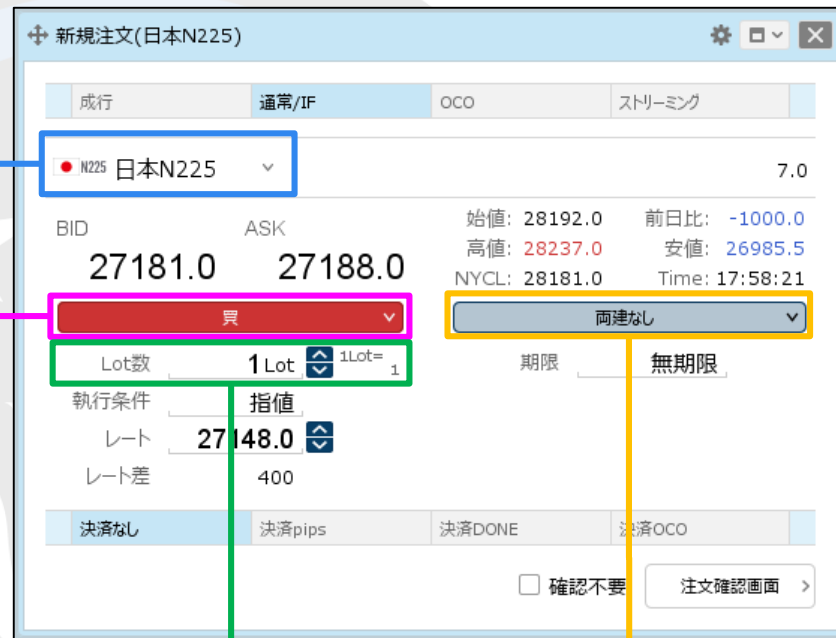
新規注文(日本N225)

成行 | 通常/IF | OCO | ストリーミング

N225 日本N225

7.0

BID ASK
27181.0 27188.0

始値: 28192.0 前日比: -1000.0
高値: 28237.0 安値: 26985.5
NYCL: 28181.0 Time: 17:58:21

買

両建なし

Lot数 1 Lot 1Lot= 1

期限 無期限

執行条件 指値

レート 27148.0

レート差 400

決済なし | 決済pips | 決済DONE | 決済OCO

確認不要 注文確認画面